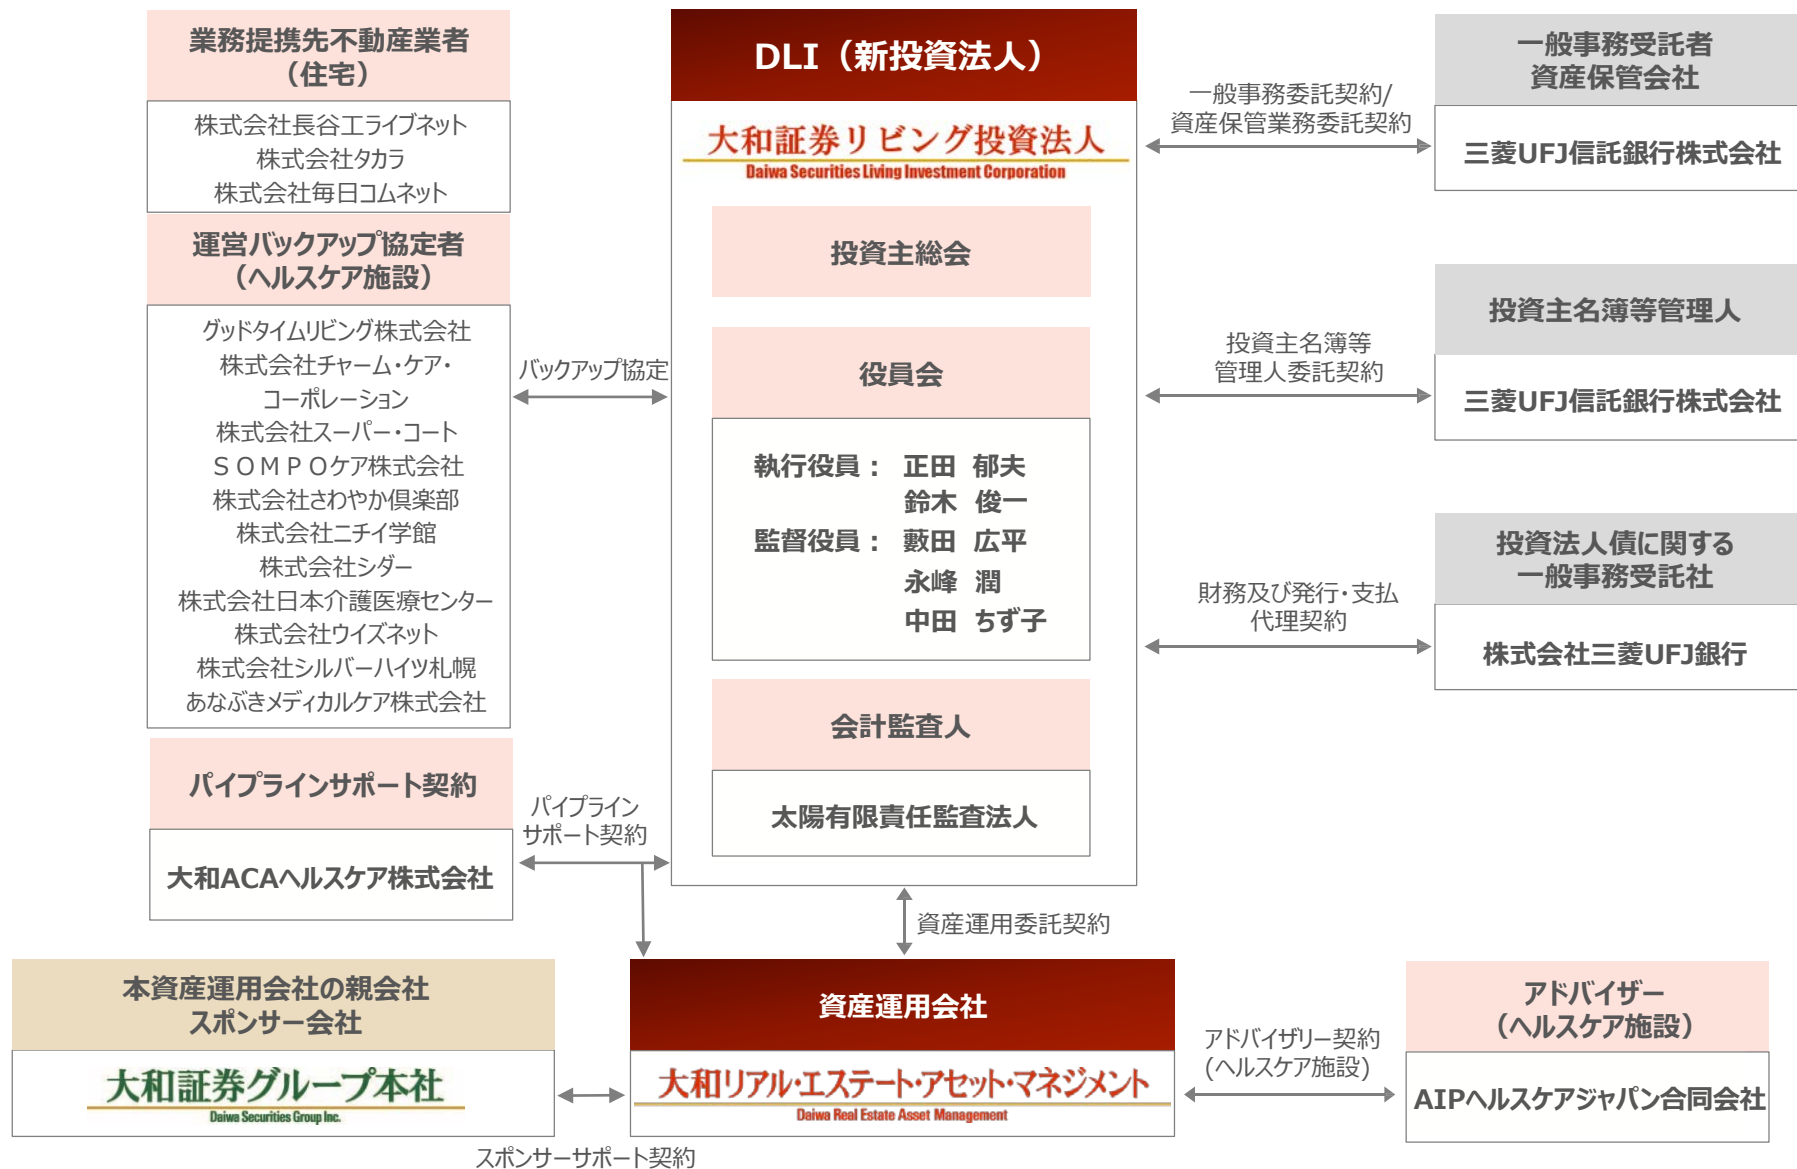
業務提携先不動産業者
（住宅）

株式会社長谷工ライブネット
株式会社タカラ
株式会社毎日コムネット

運営バックアップ協定者
（ヘルスケア施設）

グッドタイムリビング株式会社
株式会社チャーム・ケア・コーポレーション
株式会社スーパー・コート
ＳＯＭＰＯケア株式会社
株式会社さわやか倶楽部
株式会社ニチイ学館
株式会社シダー
株式会社日本介護医療センター
株式会社ウイズネット
株式会社シルバーハイツ札幌
あなぶきメディカルケア株式会社

バックアップ協定

パイプラインサポート契約

大和ACAヘルスケア株式会社

パイプライン
サポート契約

DLI（新投資法人）

大和証券リビング投資法人
Daiwa Securities Living Investment Corporation

投資主総会

役員会

執行役員： 正田 郁夫
鈴木 俊一
監督役員： 藪田 広平
永峰 潤
中田 ちず子

会計監査人

太陽有限責任監査法人

一般事務委託契約/
資産保管業務委託契約

一般事務受託者
資産保管会社

三菱UFJ信託銀行株式会社

投資主名簿等
管理人委託契約

投資主名簿等管理人

三菱UFJ信託銀行株式会社

財務及び発行・支払
代理契約

投資法人債に関する
一般事務受託社

株式会社三菱UFJ銀行

資産運用委託契約

本資産運用会社の親会社
スポンサー会社

大和証券グループ本社
Daiwa Securities Group Inc.

スポンサーサポート契約

資産運用会社

大和リアル・エステート・アセット・マネジメント
Daiwa Real Estate Asset Management

アドバイザリー契約
（ヘルスケア施設）

アドバイザー
（ヘルスケア施設）

AIPヘルスケアジャパン合同会社